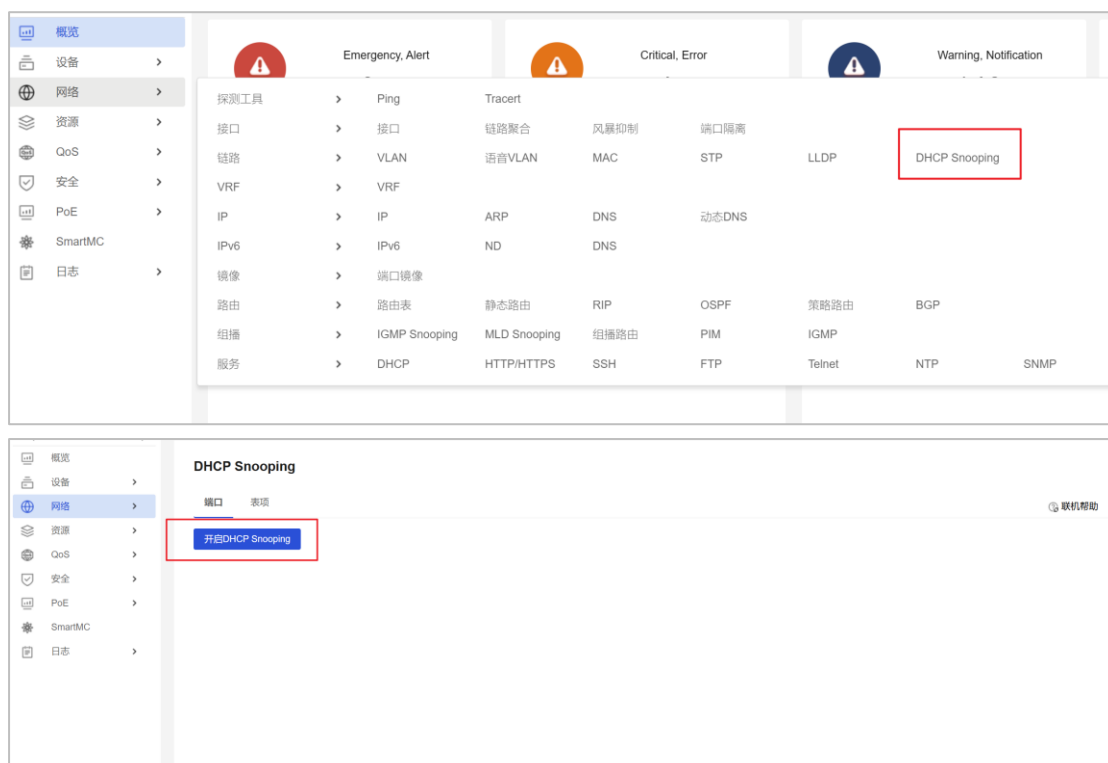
概览
设备 >
网络 >
资源 >
QoS >
安全 >
PoE >
SmartMC
日志 >

Emergency, Alert
Critical, Error
Warning, Notification

| | | | | | | | | |
|---|---|---|---|---|---|---|---|---|
| 探测工具 | > | Ping | Tracert | | | | | |
| 接口 | > | 接口 | 链路聚合 | 风暴抑制 | 端口隔离 | | | |
| 链路 | > | VLAN | 语音VLAN | MAC | STP | LLDP | DHCP Snooping | |
| VRF | > | VRF | | | | | | |
| IP | > | IP | ARP | DNS | 动态DNS | | | |
| IPv6 | > | IPv6 | ND | DNS | | | | |
| 镜像 | > | 端口镜像 | | | | | | |
| 路由 | > | 路由表 | 静态路由 | RIP | OSPF | 策略路由 | BGP | |
| 组播 | > | IGMP Snooping | MLD Snooping | 组播路由 | PIM | IGMP | | |
| 服务 | > | DHCP | HTTP/HTTPS | SSH | FTP | Telnet | NTP | SNMP |

概览
设备 >
网络 >
资源 >
QoS >
安全 >
PoE >
SmartMC
日志 >

DHCP Snooping
端口 表项
联机帮助
开启DHCP Snooping